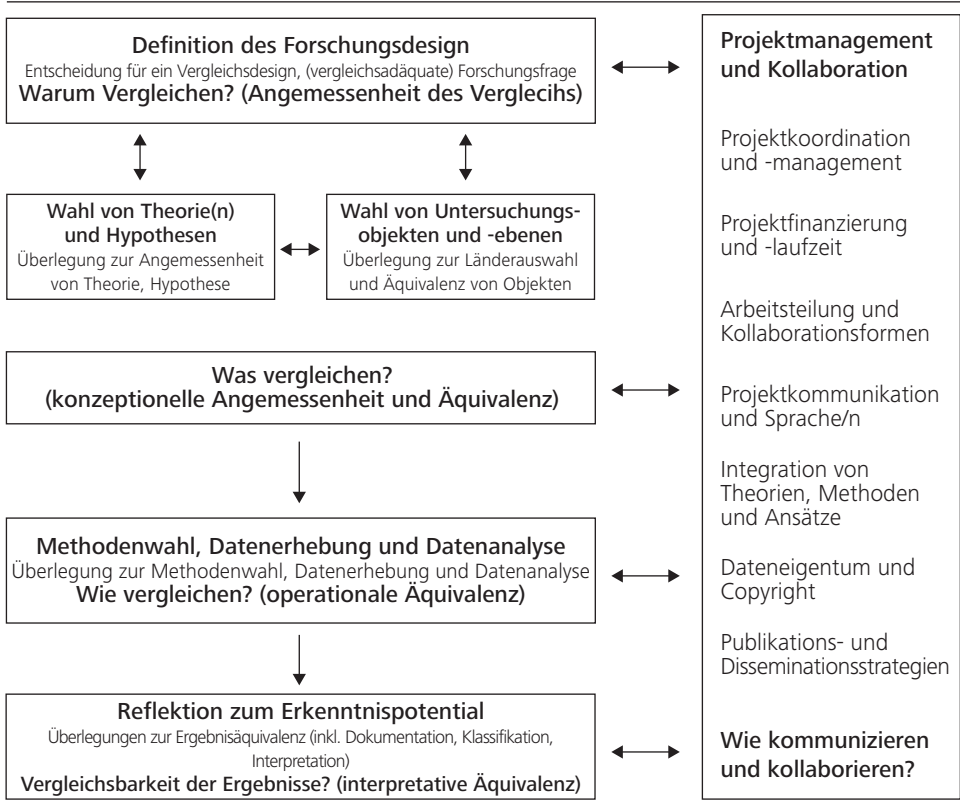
Definition des Forschungsdesign
Entscheidung für ein Vergleichsdesign, (vergleichsadäquate) Forschungsfrage
Warum Vergleichen? (Angemessenheit des Verglecihs)

Wahl von Theorie(n) und Hypothesen
Überlegung zur Angemessenheit von Theorie, Hypothese

Wahl von Untersuchungsobjekten und -ebenen
Überlegung zur Länderauswahl und Äquivalenz von Objekten

Was vergleichen?
(konzeptionelle Angemessenheit und Äquivalenz)

Methodenwahl, Datenerhebung und Datenanalyse
Überlegung zur Methodenwahl, Datenerhebung und Datenanalyse
Wie vergleichen? (operationale Äquivalenz)

Reflektion zum Erkenntnispotential
Überlegungen zur Ergebnisäquivalenz (inkl. Dokumentation, Klassifikation, Interpretation)
Vergleichsbarkeit der Ergebnisse? (interpretative Äquivalenz)

Projektmanagement und Kollaboration

Projektkoordination und -management

Projektfinanzierung und -laufzeit

Arbeitsteilung und Kollaborationsformen

Projektkommunikation und Sprache/n

Integration von Theorien, Methoden und Ansätze

Dateneigentum und Copyright

Publikations- und Disseminationsstrategien

Wie kommunizieren und kollaborieren?